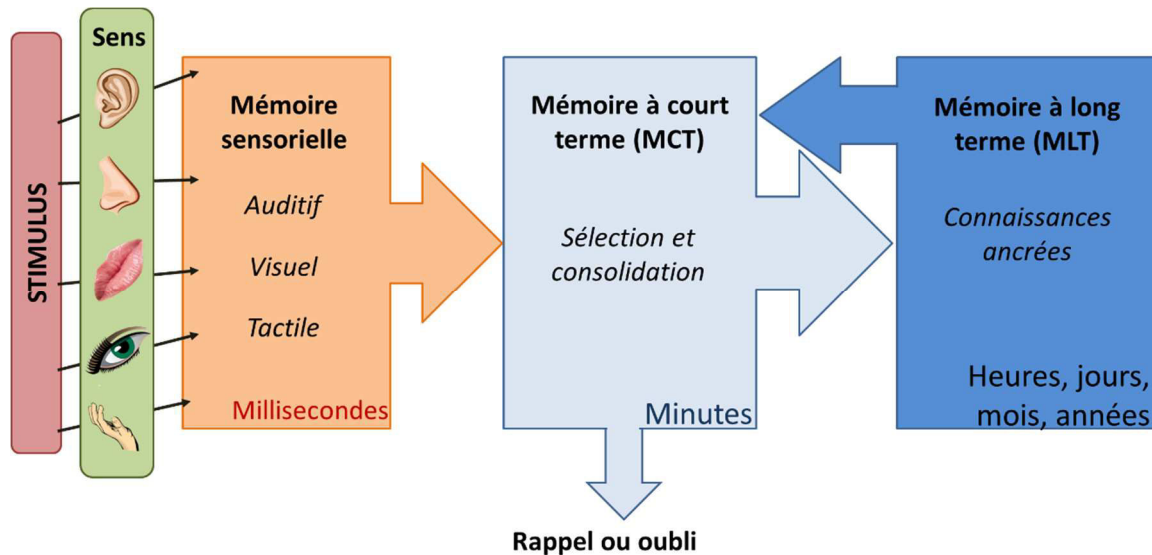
STIMULUS

Sens

Mémoire sensorielle

Auditif

Visuel

Tactile

Millisecondes

Mémoire à court terme (MCT)

Sélection et consolidation

Minutes

Mémoire à long terme (MLT)

Connaissances ancrées

Heures, jours, mois, années

Rappel ou oubli